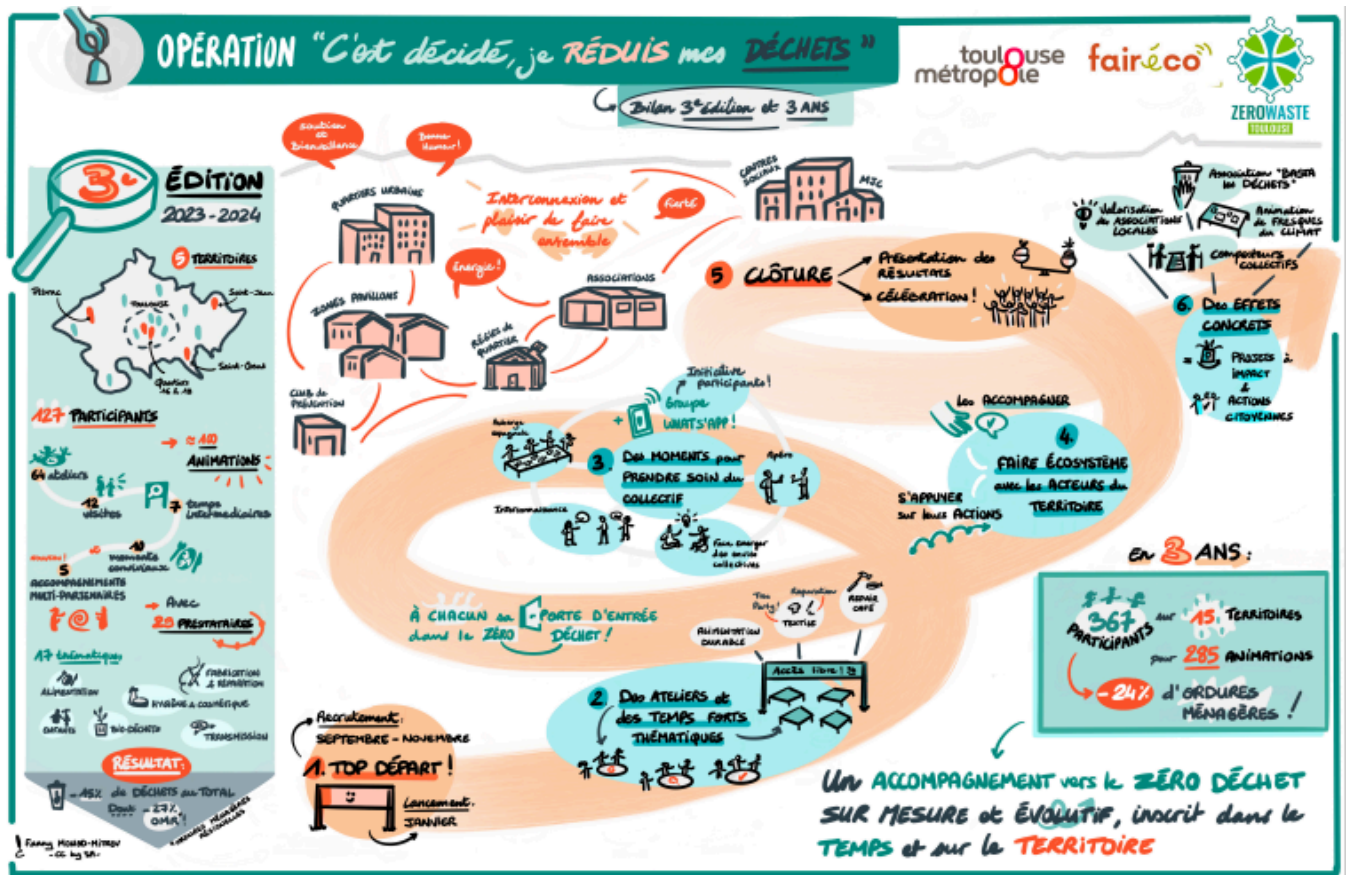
OPÉRATION "C'est décidé, je RÉDUIS mes DÉCHETS"

toulouse métropole

fairéco

ZEROWASTE TOULOUSE

Bilan 3e édition et 3 ANS

3e ÉDITION 2023-2024

5 TERRITOIRES

Pibrac

Toulouse

Saint-Jean

Saint-Orens

Quartiers 16 & 18

127 PARTICIPANTS

64 ateliers

≈ 110 ANIMATIONS

12 visites

7 temps intermédiaires

10 moments conviviaux

nouveau!

5 ACCOMPAGNEMENTS MULTI-PARTENAIRES

Avec 25 PRESTATAIRES

17 thématiques

ALIMENTATION

FABRICATION & RÉPARATION

HYGIÈNE & COSMÉTIQUE

ENFANTS

BIO-DÉCHETS

TRANSMISSION

RÉSULTAT:

-45% de DÉCHETS au TOTAL

Dont -27% OMR!

ordures ménagères résiduelles

Fanny MONIN-MITRAN - CC by SA -

Solution et Bienveillance

Bonne humeur!

Interconnexion et plaisir de faire ensemble

Fierté

Énergie!

QUARTIERS URBAINS

ZONES PAVILLONS

ASSOCIATIONS

RÉGIES de QUARTIER

CLUB de PRÉVENTION

CENTRES SOCIAUX

MJC

5 CLÔTURE

Présentation des RÉSULTATS

CÉLÉBRATION!

Association "BASTA les DÉCHETS"

Valorisation des ASSOCIATIONS LOCALES

Animation de FRESQUES du CLIMAT

composteurs COLLECTIFS

6. Des EFFETS CONCRETS

= PROJETS à IMPACT & ACTIONS CITOYENNES

Initiative participants!

Groupe WHATS'APP!

Auberge espagnole

3. Des MOMENTS pour PRENDRE SOIN du COLLECTIF

Apéro

Interconnaissance

Faire émerger des envies collectives

Les ACCOMPAGNER

4. FAIRE ÉCOSYSTÈME avec les ACTEURS du TERRITOIRE

S'APPUYER sur leurs ACTIONS

En 3 ANS:

367 PARTICIPANTS sur 15 TERRITOIRES

pour 285 ANIMATIONS

-24% d'ORDURES MÉNAGÈRES!

À CHACUN sa PORTE D'ENTRÉE dans le ZÉRO DÉCHET!

Tiers lieux

Réparation

TEXTILE

REPAIR CAFÉ

ALIMENTATION DURABLE

Accès libre!

2. Des ATELIERS et des TEMPS FORTS THÉMATIQUES

Recrutement: SEPTEMBRE - NOVEMBRE

1. TOP DÉPART!

Lancement: JANVIER

Un ACCOMPAGNEMENT vers le ZÉRO DÉCHET SUR MESURE et ÉVOLUTIF, inscrit dans le TEMPS et sur le TERRITOIRE